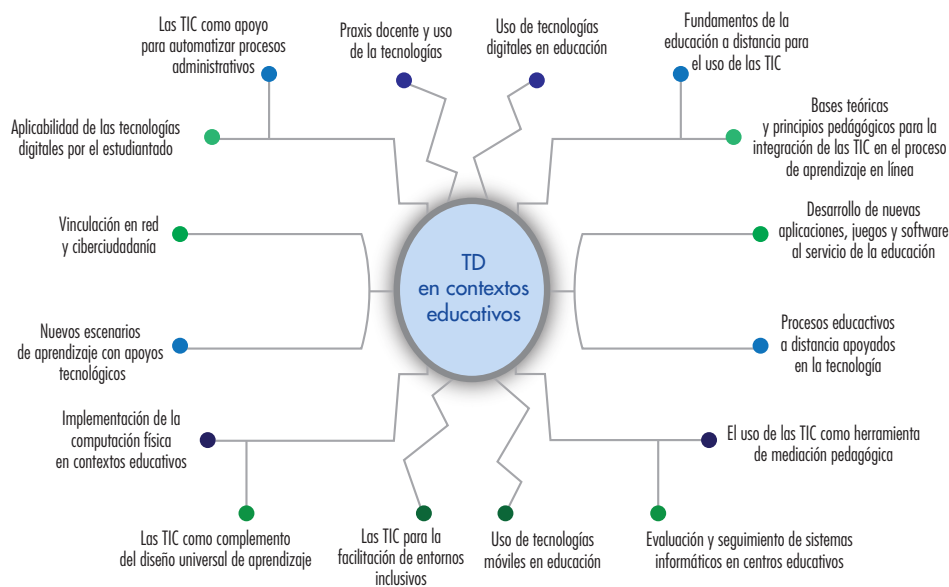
Las TIC como apoyo para automatizar procesos administrativos

Praxis docente y uso de la tecnologías

Uso de tecnologías digitales en educación

Fundamentos de la educación a distancia para el uso de las TIC

Aplicabilidad de las tecnologías digitales por el estudiantado

Bases teóricas y principios pedagógicos para la integración de las TIC en el proceso de aprendizaje en línea

Vinculación en red y ciberciudadanía

TD en contextos educativos

Desarrollo de nuevas aplicaciones, juegos y software al servicio de la educación

Nuevos escenarios de aprendizaje con apoyos tecnológicos

Procesos educactivos a distancia apoyados en la tecnología

Implementación de la computación física en contextos educativos

El uso de las TIC como herramienta de mediación pedagógica

Las TIC como complemento del diseño universal de aprendizaje

Las TIC para la facilitación de entornos inclusivos

Uso de tecnologías móviles en educación

Evaluación y seguimiento de sistemas informáticos en centros educativos